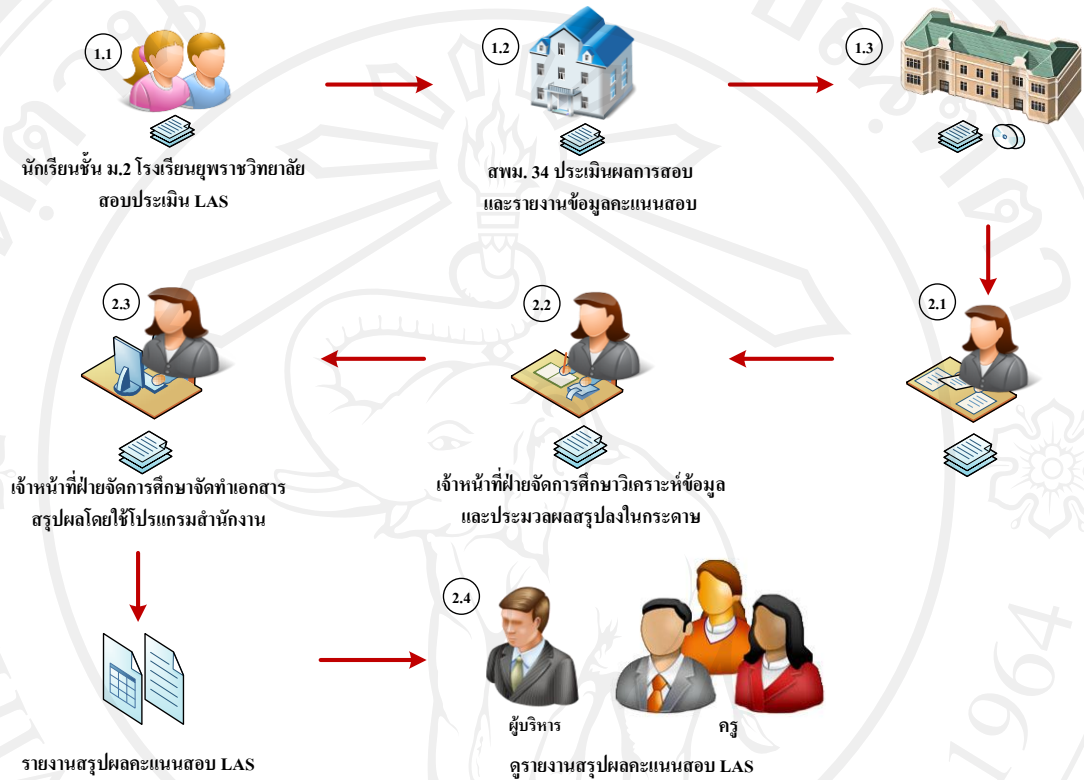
1.1

นักเรียนชั้น ม.2 โรงเรียนยุพราชวิทยาลัย สอบประเมิน LAS

1.2

สพม. 34 ประเมินผลการสอบ และรายงานข้อมูลคะแนนสอบ

1.3

2.1

2.2

เจ้าหน้าที่ฝ่ายจัดการศึกษาวิเคราะห์ข้อมูล และประมวลผลสรุปลงในกระดาษ

2.3

เจ้าหน้าที่ฝ่ายจัดการศึกษาจัดทำเอกสาร สรุปผลโดยใช้โปรแกรมสำนักงาน

รายงานสรุปผลคะแนนสอบ LAS

2.4

ผู้บริหาร

ครู

ดูรายงานสรุปผลคะแนนสอบ LAS